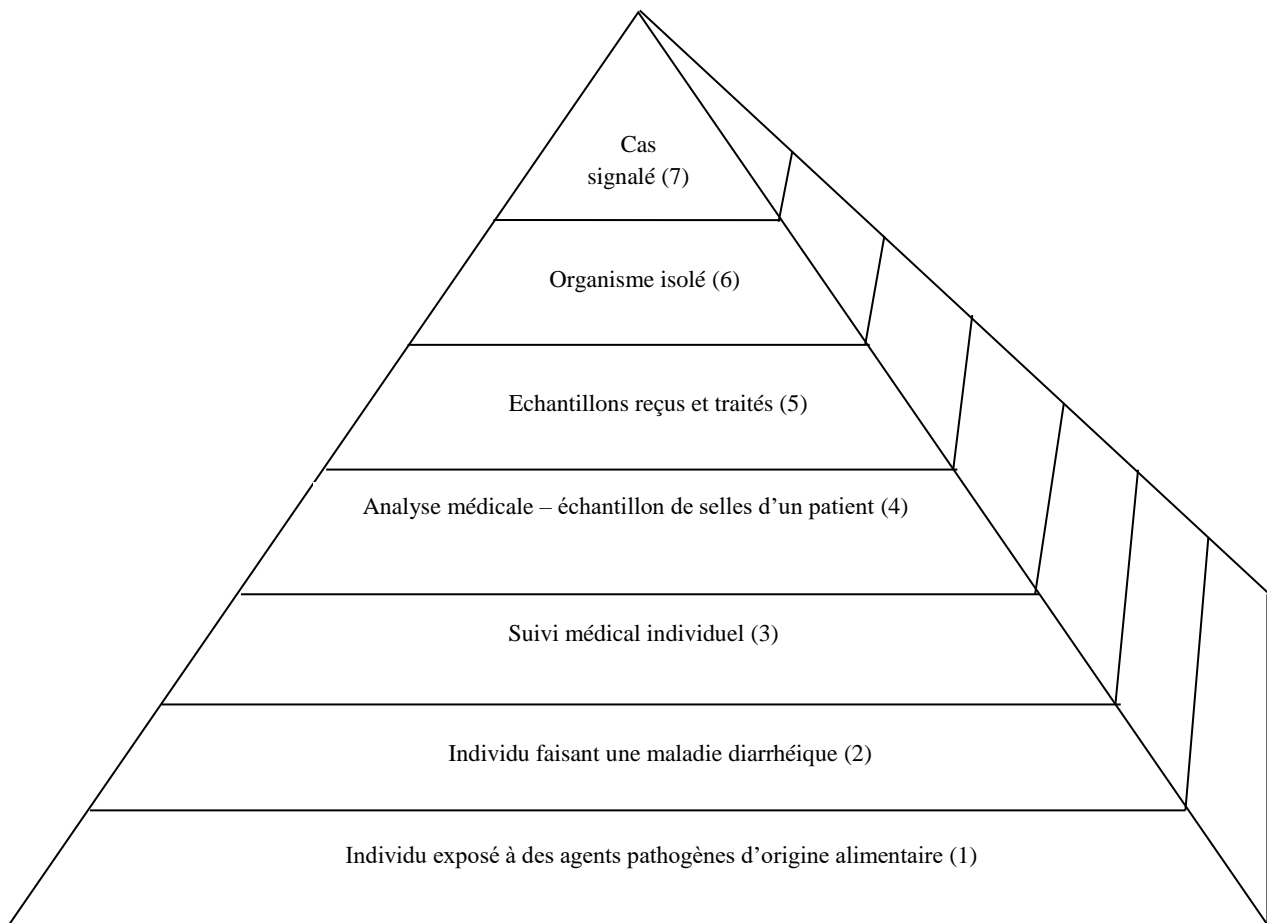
Cas signalé (7)

Organisme isolé (6)

Echantillons reçus et traités (5)

Analyse médicale – échantillon de selles d’un patient (4)

Suivi médical individuel (3)

Individu faisant une maladie diarrhéique (2)

Individu exposé à des agents pathogènes d’origine alimentaire (1)